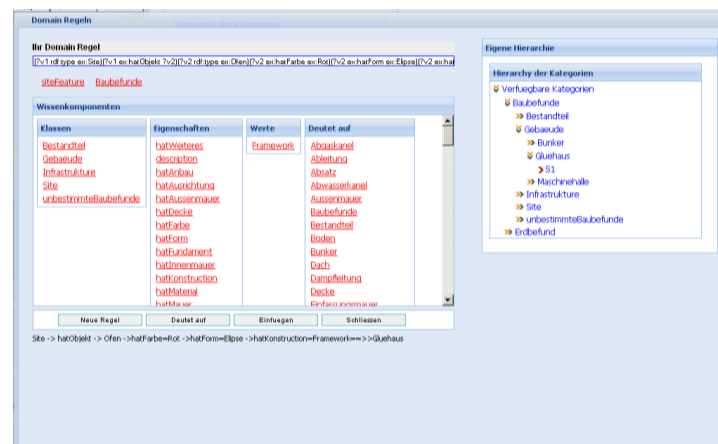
Domain Regeln

Ihr Domain Regel

(?v1 rdf:type ex:Site)(?v1 ex:hatObjekt ?v2)(?v2 rdf:type ex:Ofen)(?v2 ex:hatFarbe ex:Rot)(?v2 ex:hatForm ex:Elipse)(?v2 ex:hat

siteFeature Baubefunde

Wissenkomponenten

| Klassen | Eigenschaften | Werte | Deutet auf |
|---|---|---|---|
| Bestandteil | hatWeiteres | Framework | Abgaskanel |
| Gebaeude | description | | Ableitung |
| Infrastrukture | hatAnbau | | Absatz |
| Site | hatAusrichtung | | Abwasserkanel |
| unbestimmteBaubefunde | hatAussenmauer | | Aussenmauer |
| | hatDecke | | Baubefunde |
| | hatFarbe | | Bestandteil |
| | hatForm | | Boden |
| | hatFundament | | Bunker |
| | hatInnenmauer | | Dach |
| | hatKonstruction | | Dampfleitung |
| | hatMaterial | | Decke |
| | hatMauer | | Einfassungsmauer |

Neue Regel Deutet auf Einfuegen Schliessen

Site -> hatObjekt -> Ofen ->hatFarbe=Rot ->hatForm=Elipse ->hatKonstruction=Framework==>>Gluehaus

Eigene Hierarchie

Hierarchy der Kategorien

Verfuegbare Kategorien
Baubefunde
Bestandteil
Gebaeude
Bunker
Gluehaus
S1
Maschinehalle
Infrastrukture
Site
unbestimmteBaubefunde
Erdbefund